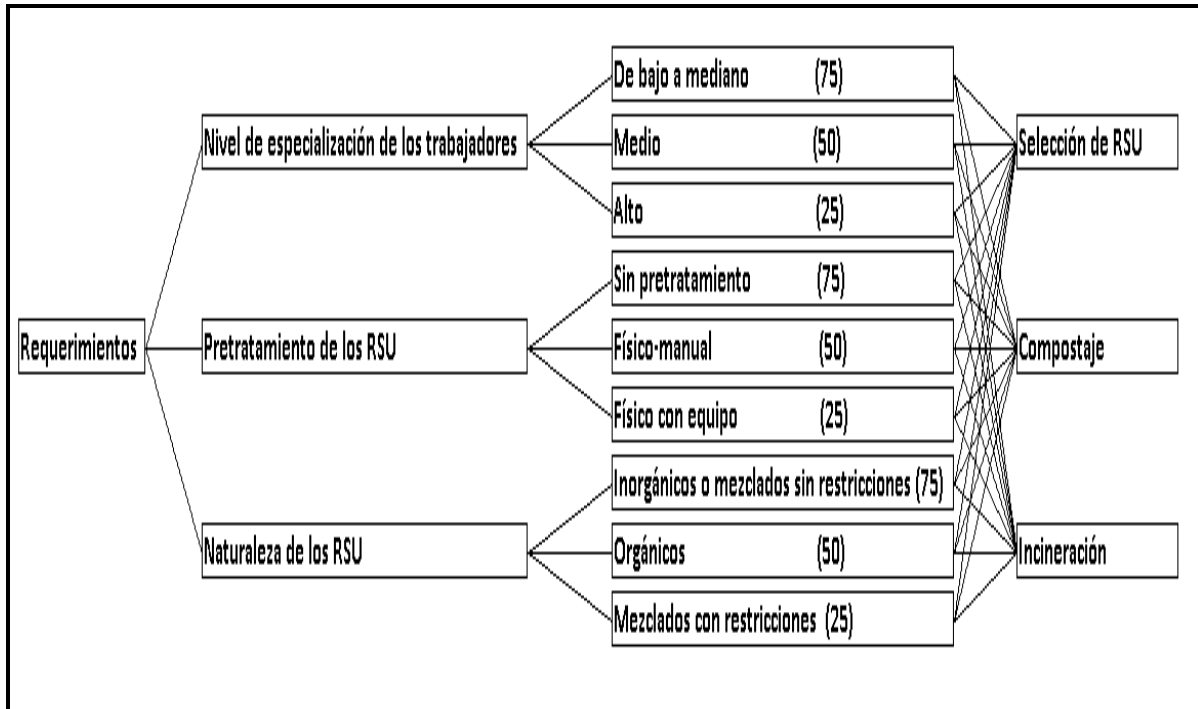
Requerimientos

Nivel de especialización de los trabajadores

De bajo a mediano (75)

Medio (50)

Alto (25)

Pretratamiento de los RSU

Sin pretratamiento (75)

Físico-manual (50)

Físico con equipo (25)

Naturaleza de los RSU

Inorgánicos o mezclados sin restricciones (75)

Orgánicos (50)

Mezclados con restricciones (25)

Selección de RSU

Compostaje

Incineración